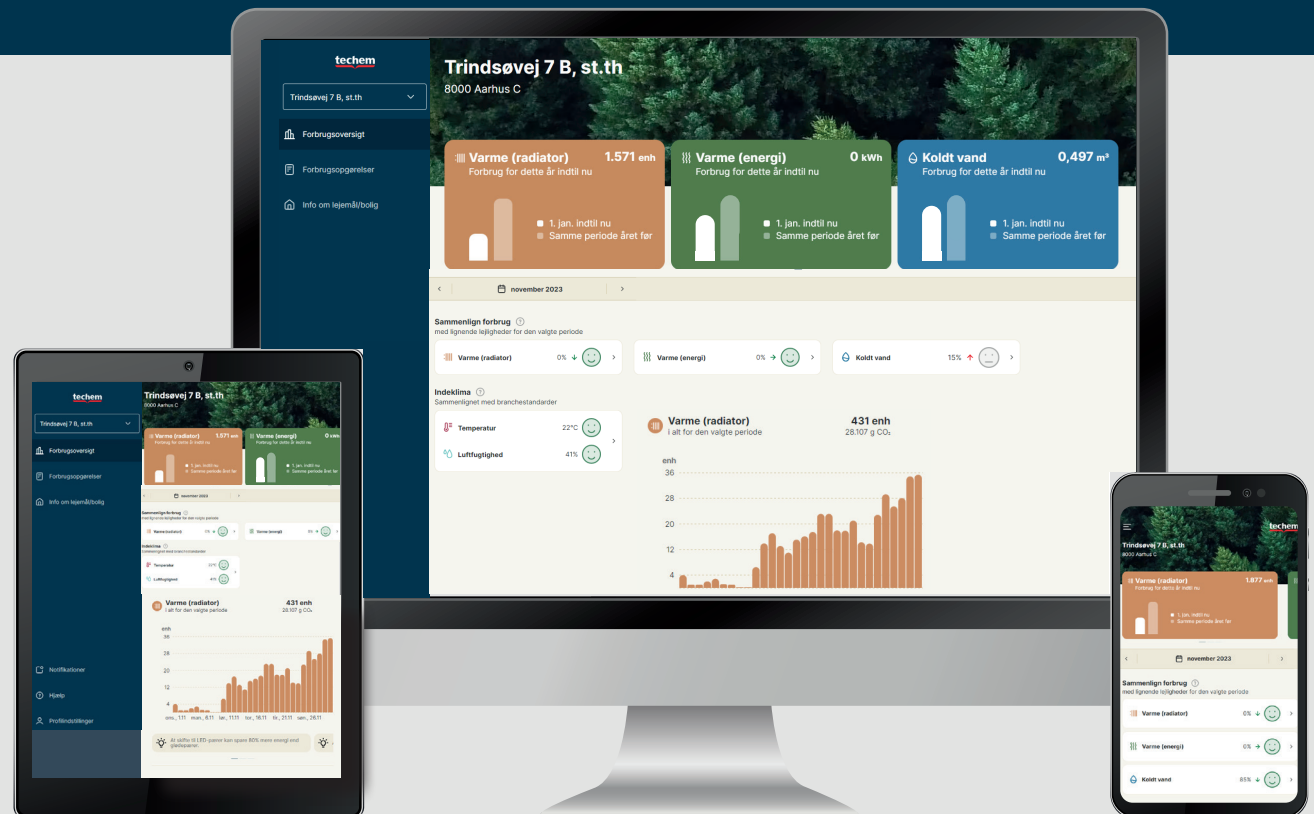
techem

Trindsøvej 7 B, st.th

Forbrugsoversigt

Forbrugsopgørelser

Info om lejemål/bolig

Trindsøvej 7 B, st.th
8000 Aarhus C

Varme (radiator) 1.571 enh
Forbrug for dette år indtil nu
1. jan. indtil nu
Samme periode året før

Varme (energi) 0 kWh
Forbrug for dette år indtil nu
1. jan. indtil nu
Samme periode året før

Koldt vand 0,497 m³
Forbrug for dette år indtil nu
1. jan. indtil nu
Samme periode året før

november 2023

Sammenlign forbrug
med lignende lejligheder for den valgte periode

Varme (radiator) 0%
Varme (energi) 0%
Koldt vand 15%

Indeklima
Sammenlignet med branchestandarder

Temperatur 22°C
Luftfugtighed 41%

Varme (radiator) 431 enh
I alt for den valgte periode 28.107 g $CO_2$

enh
36
28
20
12
4

techem

Trindsøvej 7 B, st.th

Forbrugsoversigt

Forbrugsopgørelser

Info om lejemål/bolig

Trindsøvej 7 B, st.th
8000 Aarhus C

Varme (radiator) 1.571 enh
Forbrug for dette år indtil nu
1. jan. indtil nu
Samme periode året før

Varme (energi) 0 kWh
Forbrug for dette år indtil nu
1. jan. indtil nu
Samme periode året før

november 2023

Sammenlign forbrug
med lignende lejligheder for den valgte periode
Varme (radiator) 0%
Varme (energi) 0%

Indeklima
Sammenlignet med branchestandarder
Temperatur 22°C
Luftfugtighed 41%

Varme (radiator) 431 enh
I alt for den valgte periode 28.107 g $CO_2$

enh
36
28
20
12
4
ons., 1.11 man., 6.11 lør., 11.11 tor., 16.11 tir., 21.11 søn., 26.11

Notifikationer
Hjælp
Profilindstillinger

At skifte til LED-pærer kan spare 80% mere energi end glødepærer.

techem
Trindsøvej 7 B, st.th
8000 Aarhus C

Varme (radiator) 1.877 enh
Forbrug for dette år indtil nu
1. jan. indtil nu
Samme periode året før

november 2023

Sammenlign forbrug
med lignende lejligheder for den valgte periode

Varme (radiator) 0%
Varme (energi) 0%
Koldt vand 85%